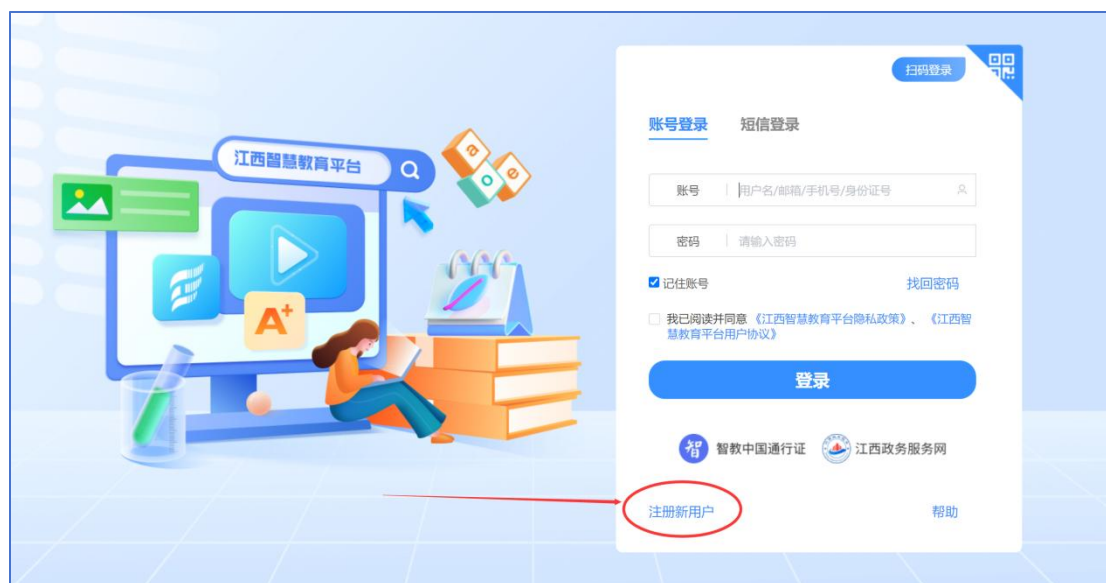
江西智慧教育平台

a o e

A+

扫码登录

账号登录 短信登录

账号 用户名/邮箱/手机号/身份证号

密码 请输入密码

记住账号 找回密码

我已阅读并同意《江西智慧教育平台隐私政策》、《江西智慧教育平台用户协议》

登录

智 智教中国通行证 江西政务服务网

注册新用户 帮助